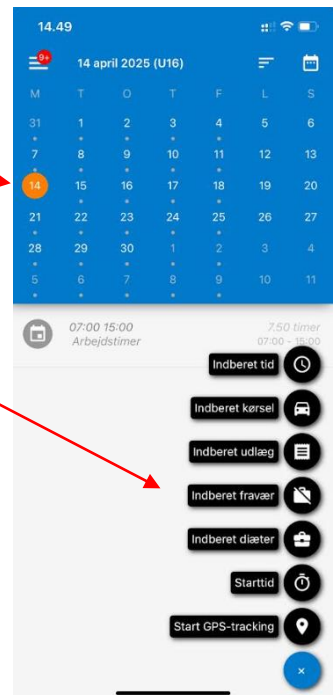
14.49

9+

14 april 2025 (U16)

| M | T | O | T | F | L | S |
|---|---|---|---|---|---|---|
| 31 | 1 | 2 | 3 | 4 | 5 | 6 |
| 7 | 8 | 9 | 10 | 11 | 12 | 13 |
| 14 | 15 | 16 | 17 | 18 | 19 | 20 |
| 21 | 22 | 23 | 24 | 25 | 26 | 27 |
| 28 | 29 | 30 | 1 | 2 | 3 | 4 |
| 5 | 6 | 7 | 8 | 9 | 10 | 11 |

07:00 15:00
Arbejdstimer

7.50 timer
07:00 - 15:00

Indberet tid

Indberet kørsel

Indberet udlæg

Indberet fravær

Indberet diæter

Starttid

Start GPS-tracking

×